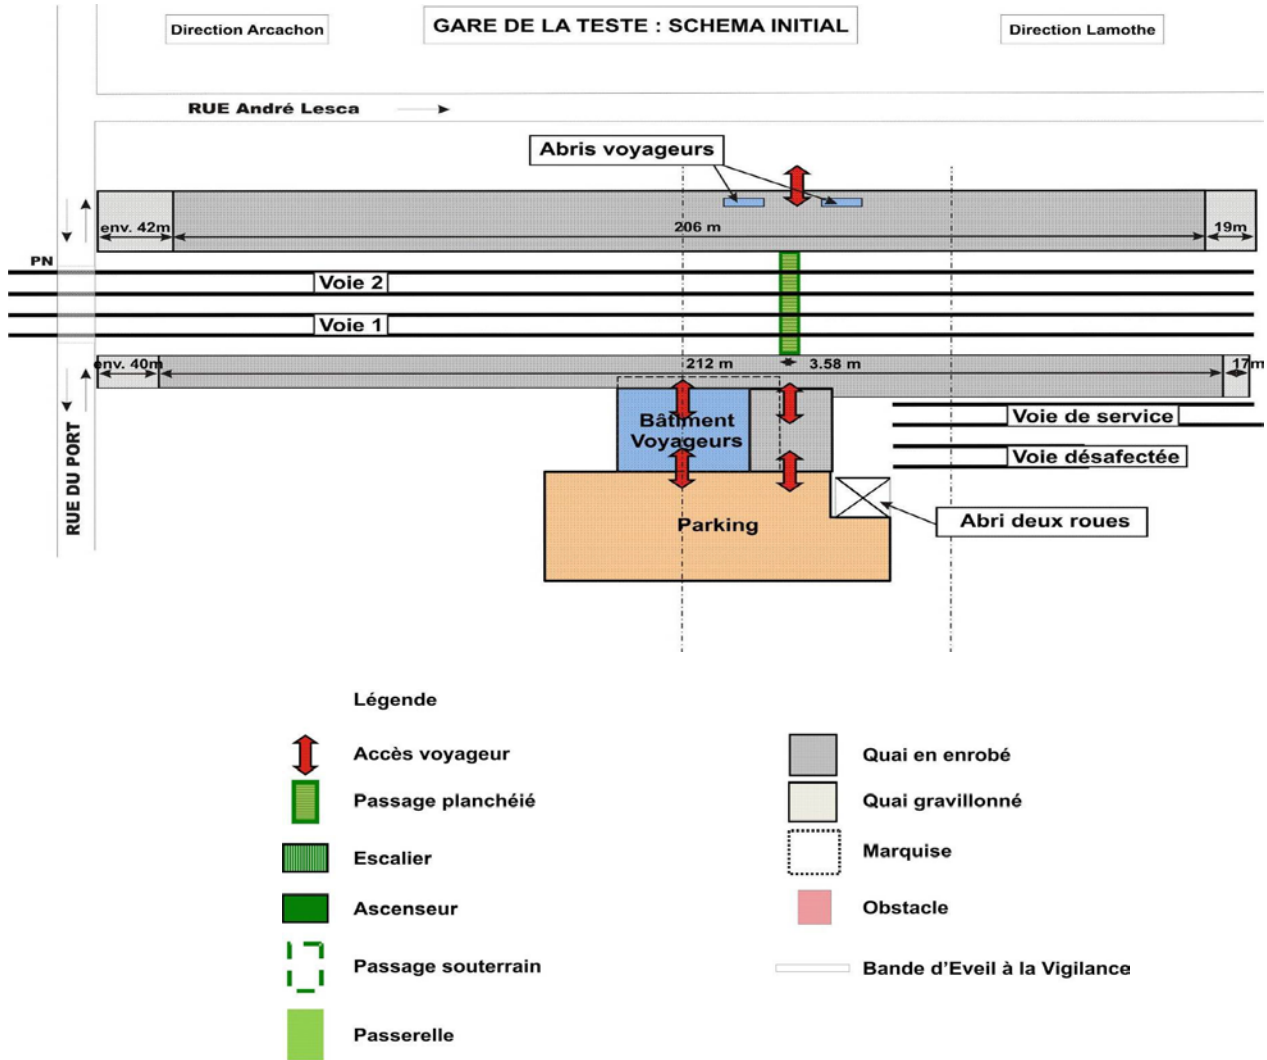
Direction Arcachon

GARE DE LA TESTE : SCHEMA INITIAL

Direction Lamothe

RUE André Lesca

Abris voyageurs

env. 42m

206 m

19m

PN

Voie 2

Voie 1

env. 40m

212 m

3.58 m

17m

Bâtiment Voyageurs

Voie de service

Voie désafectée

Parking

Abri deux roues

RUE DU PORT

Légende

Accès voyageur

Passage planchéié

Escalier

Ascenseur

Passage souterrain

Passerelle

Quai en enrobé

Quai gravillonné

Marquise

Obstacle

Bande d'Eveil à la Vigilance